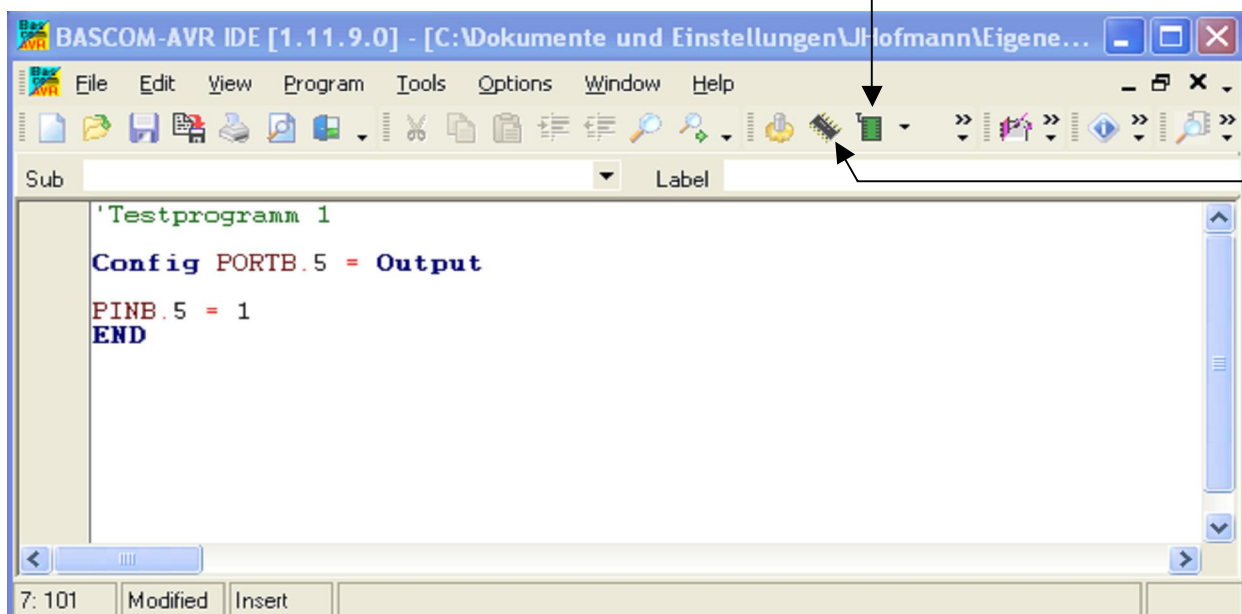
BASCOM-AVR IDE [1.11.9.0] - [C:\Dokumente und Einstellungen\JHofmann\Eigene...

File Edit View Program Tools Options Window Help

Sub Label

'Testprogramm 1

Config PORTB.5 = Output

PINB.5 = 1
END

7: 101 Modified Insert